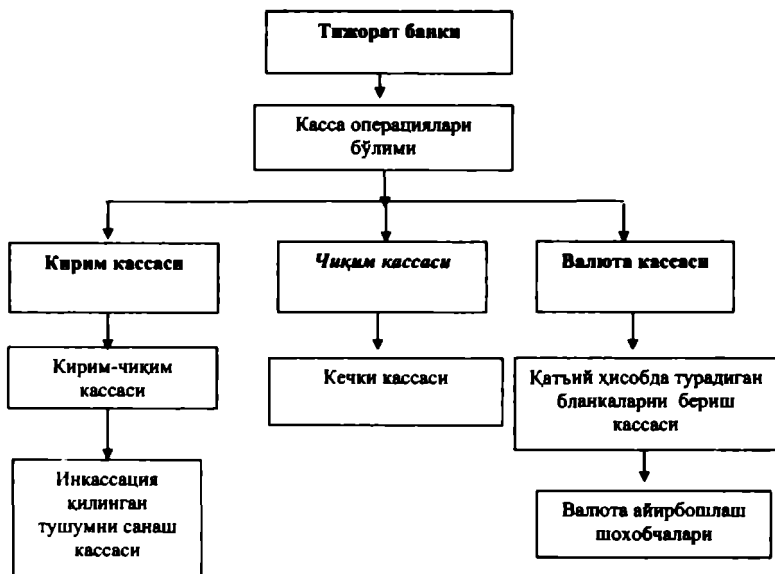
Тижорат банки

Касса операциялари бўлими

Кирим кассаси

Чиқим кассаси

Валюта кассаси

Кирим-чиқим кассаси

Кечки кассаси

Қатъий ҳисобда турадиган бланкаларни бериш кассаси

Инкассация қилинган тушумни санаш кассаси

Валюта айирбошлаш шохобчалари